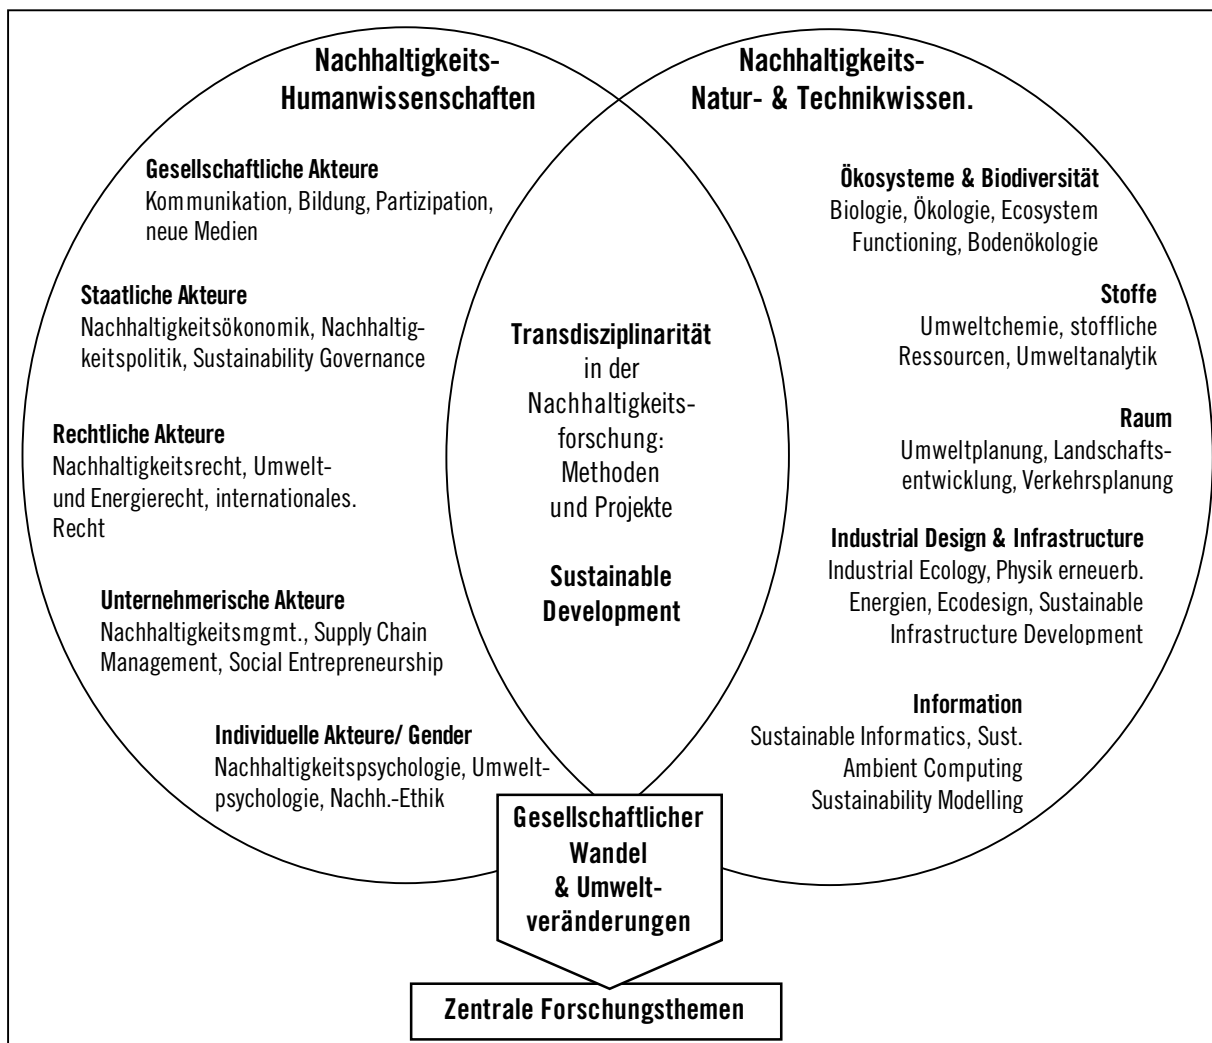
Nachhaltigkeits-Humanwissenschaften

Gesellschaftliche Akteure
Kommunikation, Bildung, Partizipation, neue Medien

Staatliche Akteure
Nachhaltigkeitsökonomik, Nachhaltigkeitspolitik, Sustainability Governance

Rechtliche Akteure
Nachhaltigkeitsrecht, Umwelt- und Energierecht, internationales. Recht

Unternehmerische Akteure
Nachhaltigkeitsmgmt., Supply Chain Management, Social Entrepreneurship

Individuelle Akteure/ Gender
Nachhaltigkeitspsychologie, Umweltpsychologie, Nachh.-Ethik

Transdisziplinarität
in der Nachhaltigkeitsforschung: Methoden und Projekte

Sustainable Development

Nachhaltigkeits-Natur- & Technikwissen.

Ökosysteme & Biodiversität
Biologie, Ökologie, Ecosystem Functioning, Bodenökologie

Stoffe
Umweltchemie, stoffliche Ressourcen, Umweltanalytik

Raum
Umweltplanung, Landschaftsentwicklung, Verkehrsplanung

Industrial Design & Infrastructure
Industrial Ecology, Physik erneuerb. Energien, Ecodesign, Sustainable Infrastructure Development

Information
Sustainable Informatics, Sust. Ambient Computing Sustainability Modelling

Gesellschaftlicher Wandel & Umweltveränderungen

Zentrale Forschungsthemen